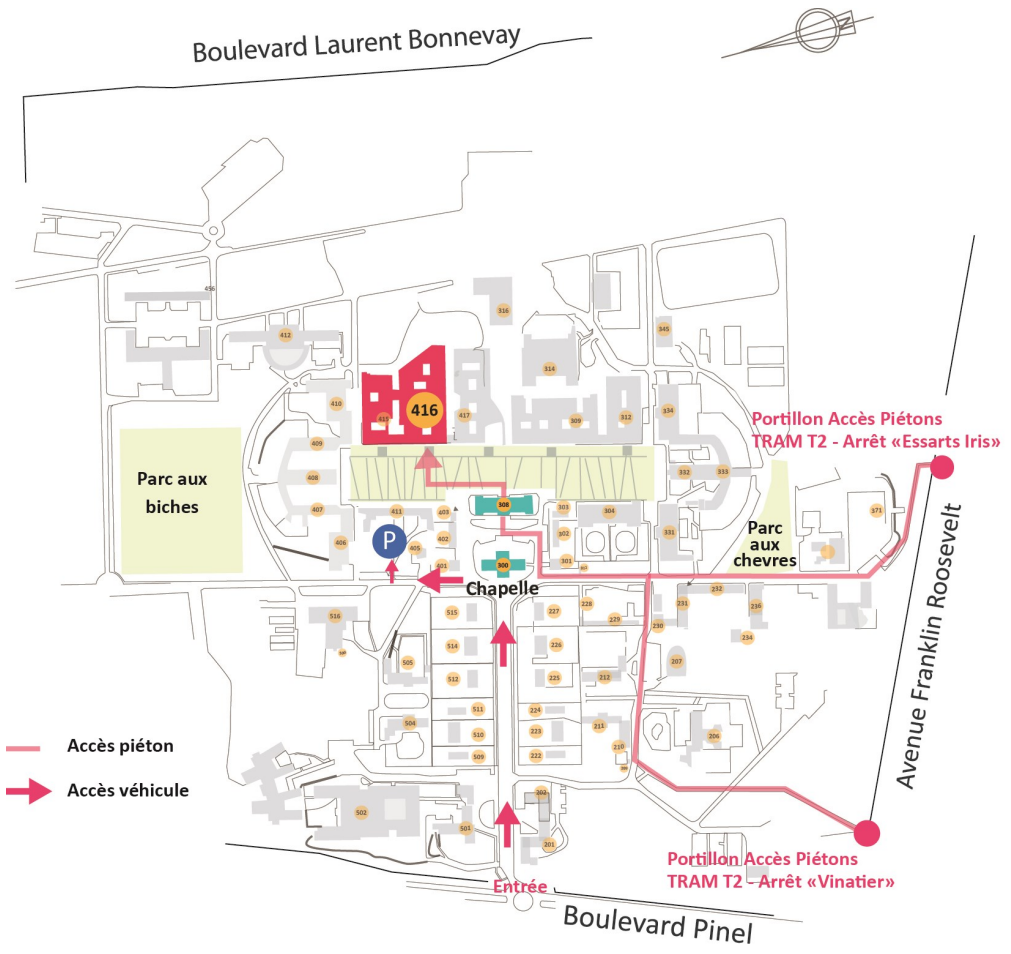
Boulevard Laurent Bonnevay

N

456

412

316

345

314

410

411

416

417

309

312

334

Portillon Accès Piétons
TRAM T2 - Arrêt «Essarts Iris»

409

Parc aux biches

408

332

333

407

411

403

308

303

304

371

406

P

402

302

331

Parc aux chevres

405

401

300

301

Chapelle

Avenue Franklin Roosevelt

516

515

227

228

232

279

231

236

230

234

514

226

505

512

225

212

207

511

224

504

510

223

211

206

Accès piéton

509

222

210

Accès véhicule

502

202

501

201

Portillon Accès Piétons
TRAM T2 - Arrêt «Vinatier»

Entrée

Boulevard Pinel